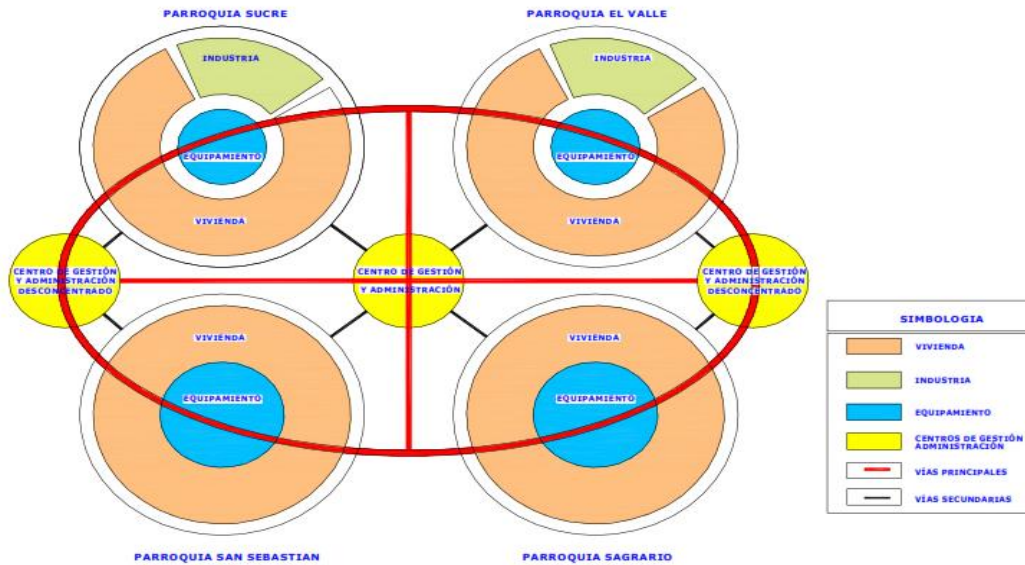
PARROQUIA SUCRE

INDUSTRIA

EQUIPAMIENTO

VIVIENDA

PARROQUIA EL VALLE

INDUSTRIA

EQUIPAMIENTO

VIVIENDA

CENTRO DE GESTIÓN Y ADMINISTRACIÓN DESCONCENTRADO

CENTRO DE GESTIÓN Y ADMINISTRACIÓN

CENTRO DE GESTIÓN Y ADMINISTRACIÓN DESCONCENTRADO

VIVIENDA

EQUIPAMIENTO

VIVIENDA

EQUIPAMIENTO

PARROQUIA SAN SEBASTIAN

PARROQUIA SAGRARIO

SIMBOLOGIA

VIVIENDA

INDUSTRIA

EQUIPAMIENTO

CENTROS DE GESTIÓN ADMINISTRACIÓN

VÍAS PRINCIPALES

VÍAS SECUNDARIAS